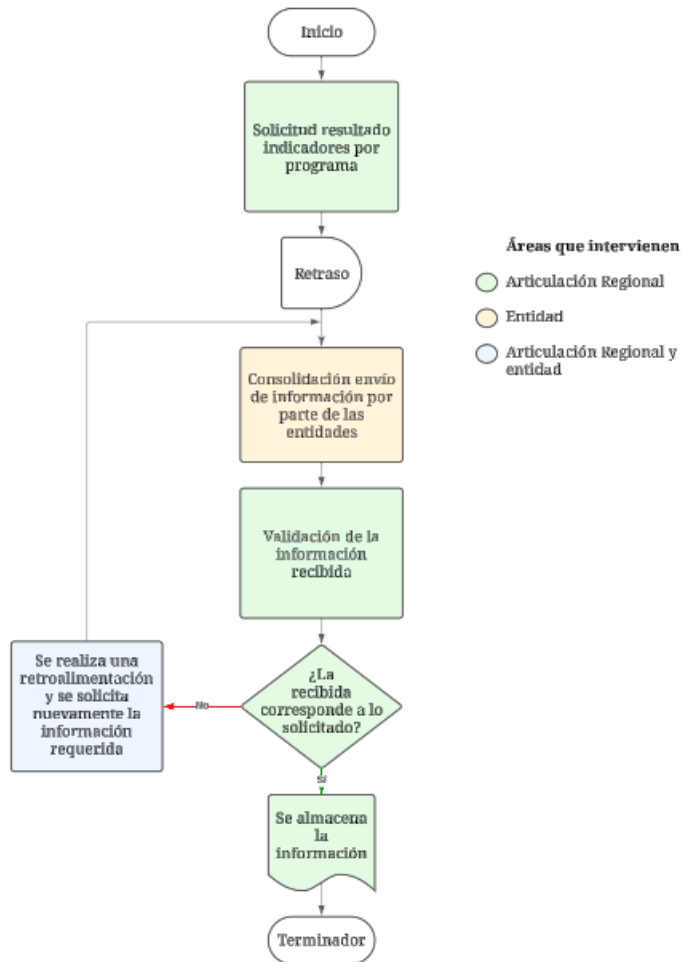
Inicio

Solicitud resultado indicadores por programa

Retraso

Consolidación envío de información por parte de las entidades

Validación de la información recibida

¿La recibida corresponde a lo solicitado?

No

Se realiza una retroalimentación y se solicita nuevamente la información requerida

Sí

Se almacena la información

Terminador

Áreas que intervienen

Articulación Regional

Entidad

Articulación Regional y entidad